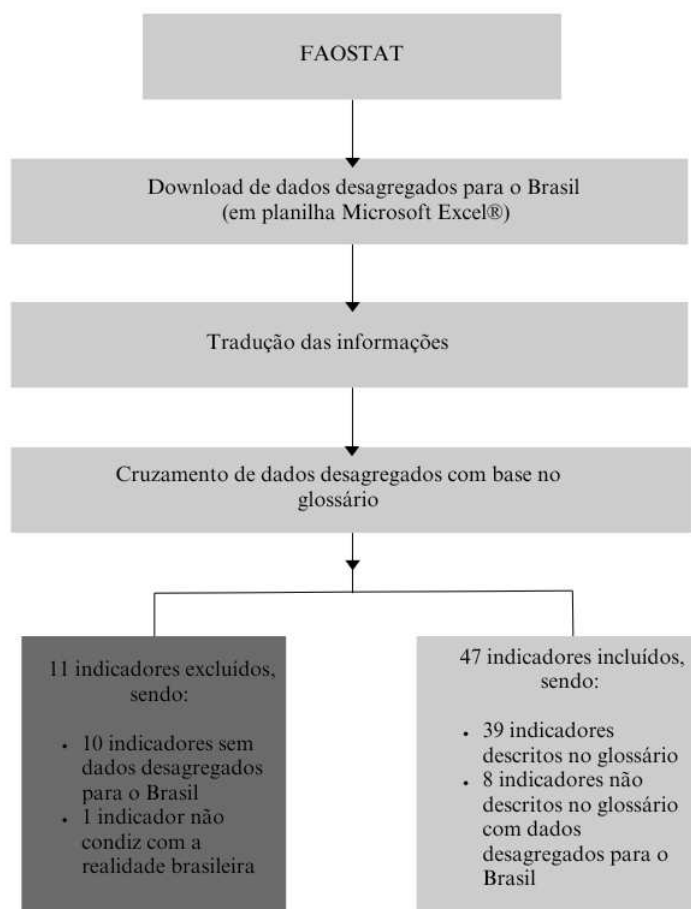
FAOSTAT

Download de dados desagregados para o Brasil (em planilha Microsoft Excel®)

Tradução das informações

Cruzamento de dados desagregados com base no glossário

11 indicadores excluídos, sendo:

- 10 indicadores sem dados desagregados para o Brasil
- 1 indicador não condiz com a realidade brasileira

47 indicadores incluídos, sendo:

- 39 indicadores descritos no glossário
- 8 indicadores não descritos no glossário com dados desagregados para o Brasil